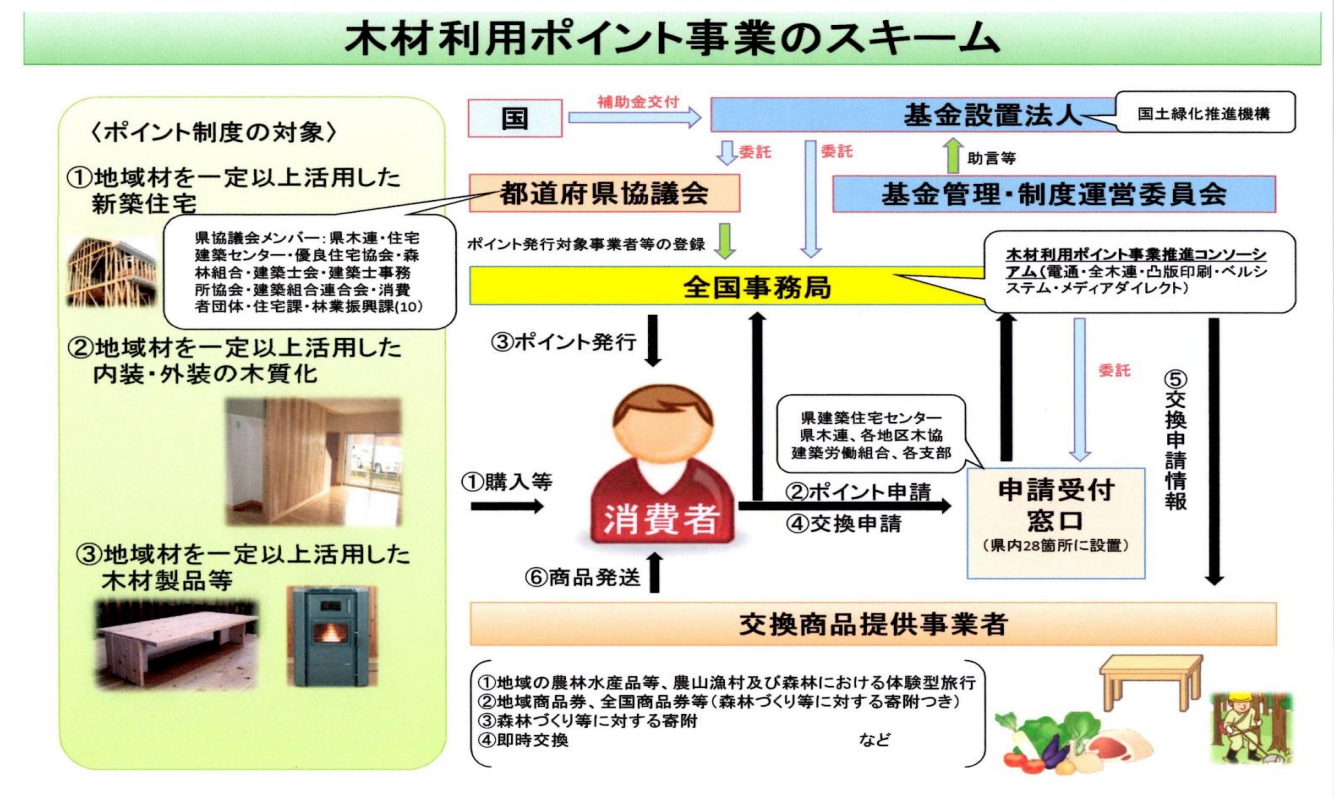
木材利用ポイント事業のスキーム

〈ポイント制度の対象〉

①地域材を一定以上活用した新築住宅

県協議会メンバー：県木連・住宅建築センター・優良住宅協会・森林組合・建築士会・建築士事務所協会・建築組合連合会・消費者団体・住宅課・林業振興課(10)

②地域材を一定以上活用した内装・外装の木質化

③地域材を一定以上活用した木材製品等

国

補助金交付

基金設置法人

国土緑化推進機構

委託

委託

助言等

都道府県協議会

基金管理・制度運営委員会

ポイント発行対象事業者等の登録

木材利用ポイント事業推進コンソーシアム（電通・全木連・凸版印刷・ベルシステム・メディアダイレクト）

全国事務局

③ポイント発行

委託

⑤交換申請情報

県建築住宅センター
県木連、各地区木協
建築労働組合、各支部

①購入等

消費者

②ポイント申請

④交換申請

申請受付窓口
（県内28箇所に設置）

⑥商品発送

交換商品提供事業者

①地域の農林水産品等、農山漁村及び森林における体験型旅行
②地域商品券、全国商品券等（森林づくり等に対する寄附つき）
③森林づくり等に対する寄附
④即時交換　など